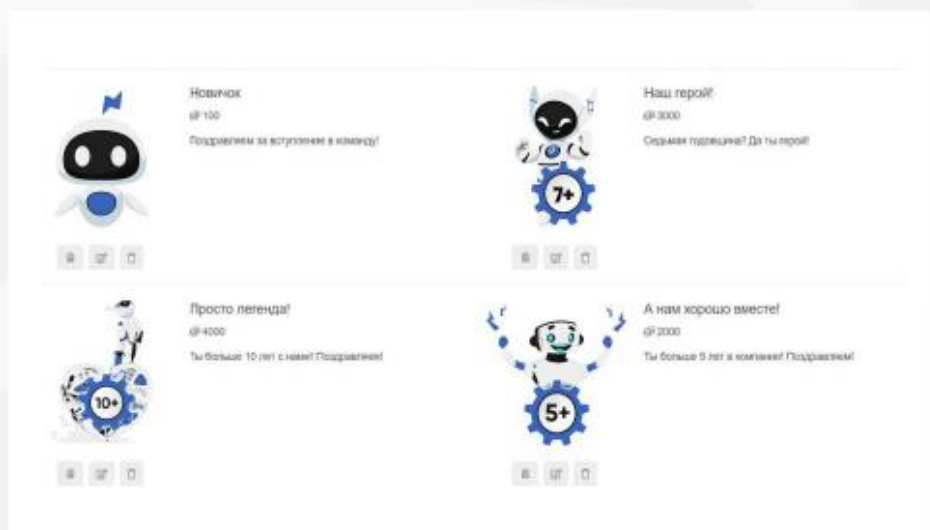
Новичок

₽ 100

Поздравляем за вступлением в команду!

Наш герой!

₽ 3000

Седьмая годовщина? Да ты герой!

7+

Просто легенда!

₽ 4000

Ты больше 10 лет с нами! Поздравляем!

10+

А нам хорошо вместе!

₽ 2000

Ты больше 5 лет в компании! Поздравляем!

5+